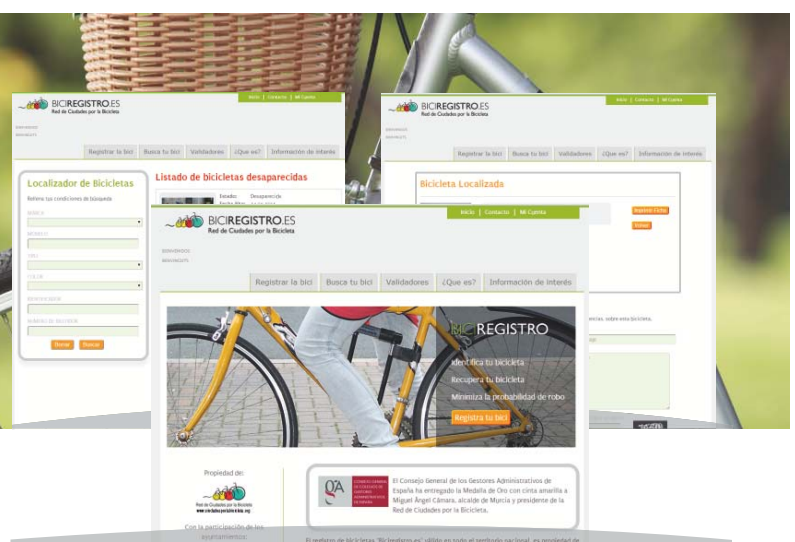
BICIREGISTRO.ES
Red de Ciudades por la Bicicleta

Inicio | Contacto | Mi Cuenta

Registrar la bici | Busca tu bici | Validadores | ¿Que es? | Información de interés

Localizador de Bicicletas

Refina tus condiciones de búsqueda

MARCA
MODELO
TIPO
COLOR
Nº BASTIDOR
NÚMERO DE REGISTRO

Borrar | Buscar

Listado de bicicletas desaparecidas

Estado: Desaparecida

BICIREGISTRO.ES
Red de Ciudades por la Bicicleta

Inicio | Contacto | Mi Cuenta

Registrar la bici | Busca tu bici | Validadores | ¿Que es? | Información de interés

Bicicleta Localizada

Imprimir Ficha
Enviar

BICIREGISTRO.ES
Red de Ciudades por la Bicicleta

Inicio | Contacto | Mi Cuenta

BIENVENIDO
BIKEWORTH

Registrar la bici | Busca tu bici | Validadores | ¿Que es? | Información de interés

BICIREGISTRO

Identifica tu bicicleta
Recupera tu bicicleta
Minimiza la probabilidad de robo

Registra tu bici

Propiedad de:

Red de Ciudades por la Bicicleta
www.ciudadesporlabicicleta.org

Con la participación de los ayuntamientos:

CONSEJO GENERAL DE COLEGIOS DE GESTORES ADMINISTRATIVOS DE ESPAÑA

El Consejo General de los Gestores Administrativos de España ha entregado la Medalla de Oro con cinta amarilla a Miguel Ángel Cámara, alcalde de Murcia y presidente de la Red de Ciudades por la Bicicleta.

El registro de bicicletas "Biciregistro.es" válido en todo el territorio nacional, es propiedad de